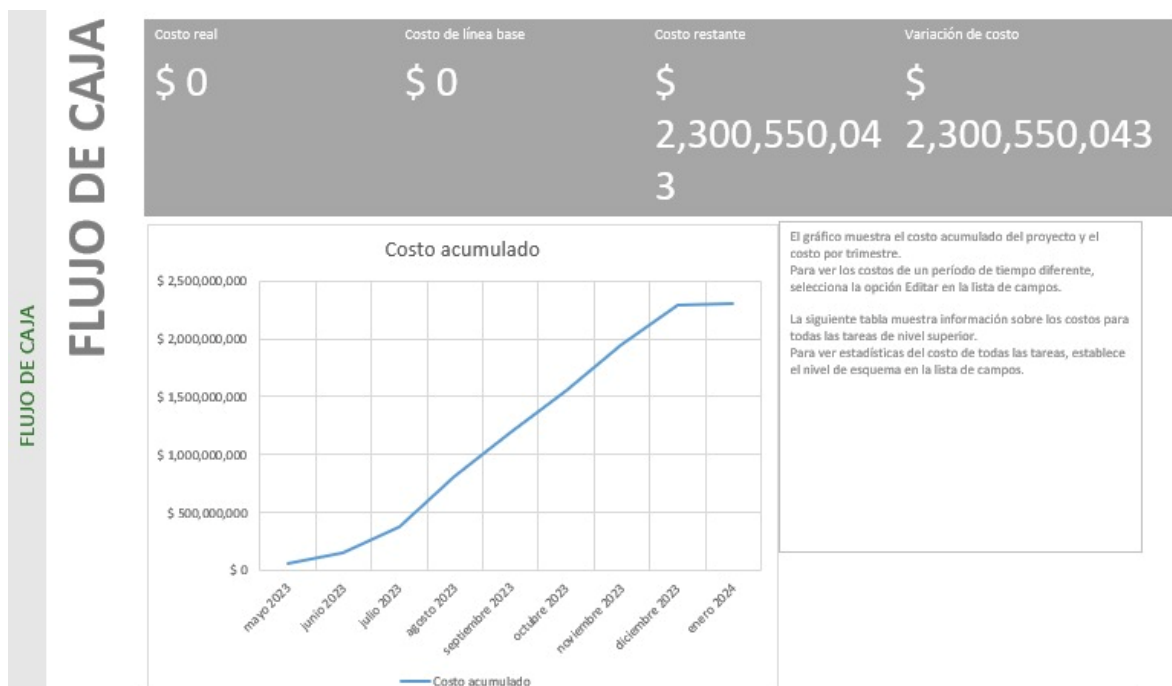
FLUJO DE CAJA

FLUJO DE CAJA

Costo real
$ 0

Costo de línea base
$ 0

Costo restante
$ 2,300,550,043

Variación de costo
$ 2,300,550,043

Costo acumulado

$ 2,500,000,000
$ 2,000,000,000
$ 1,500,000,000
$ 1,000,000,000
$ 500,000,000
$ 0

mayo 2023
junio 2023
julio 2023
agosto 2023
septiembre 2023
octubre 2023
noviembre 2023
diciembre 2023
enero 2024

Costo acumulado

El gráfico muestra el costo acumulado del proyecto y el costo por trimestre.
Para ver los costos de un período de tiempo diferente, selecciona la opción Editar en la lista de campos.

La siguiente tabla muestra información sobre los costos para todas las tareas de nivel superior.
Para ver estadísticas del costo de todas las tareas, establece el nivel de esquema en la lista de campos.